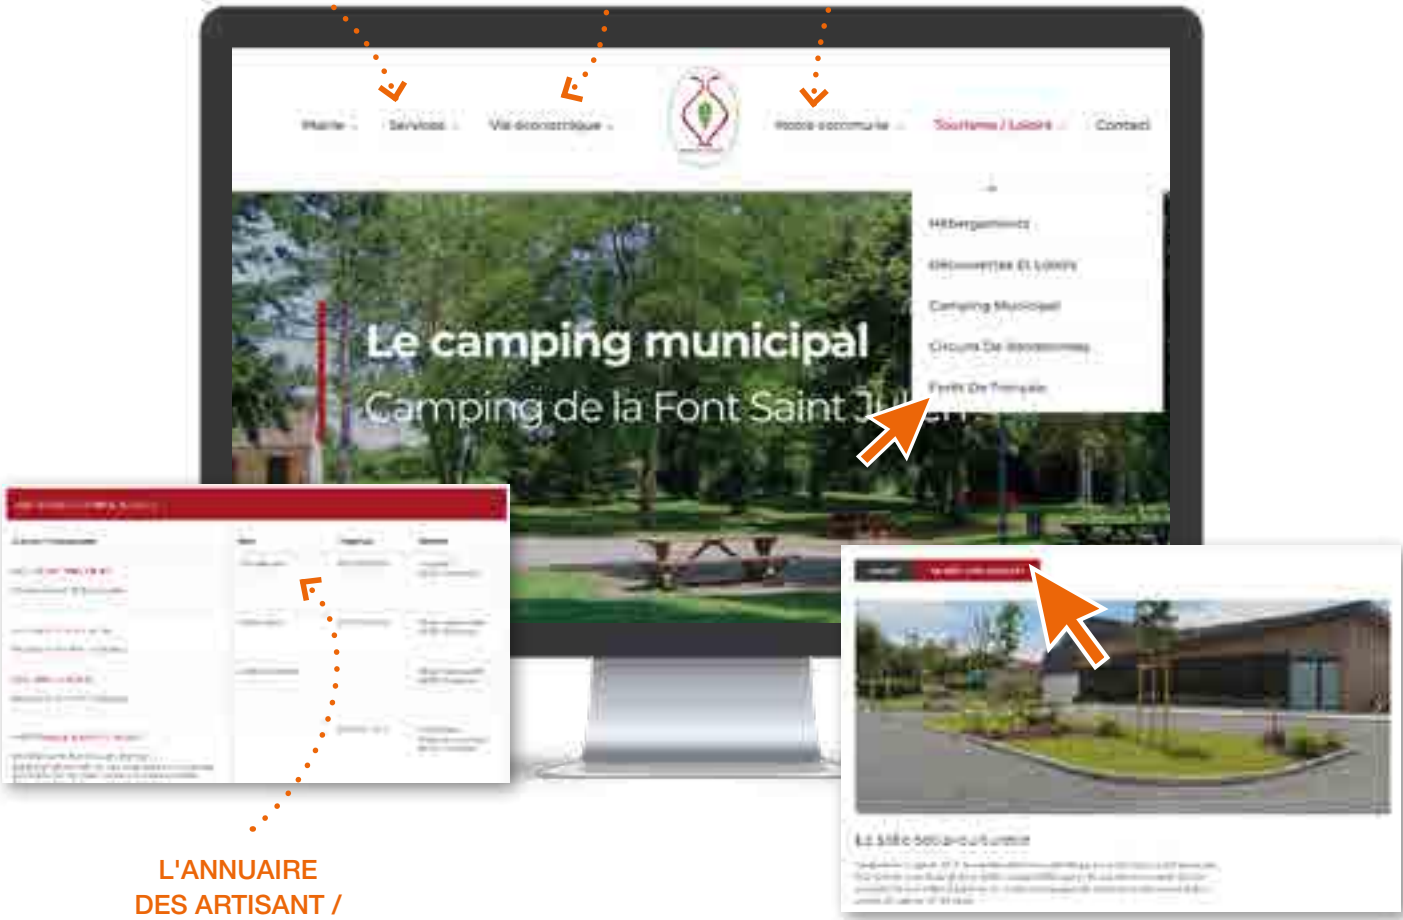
Mairie
Services
Vie économique
Notre commune
Tourisme / Loisirs
Contact

Hébergements
Découvertes Et Loisirs
Camping Municipal
Circuits De Randonnées
Forêt De Tronçais

Le camping municipal
Camping de la Font Saint Julien

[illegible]

La Salle Socio-culturelle

L'ANNUAIRE
DES ARTISANT /